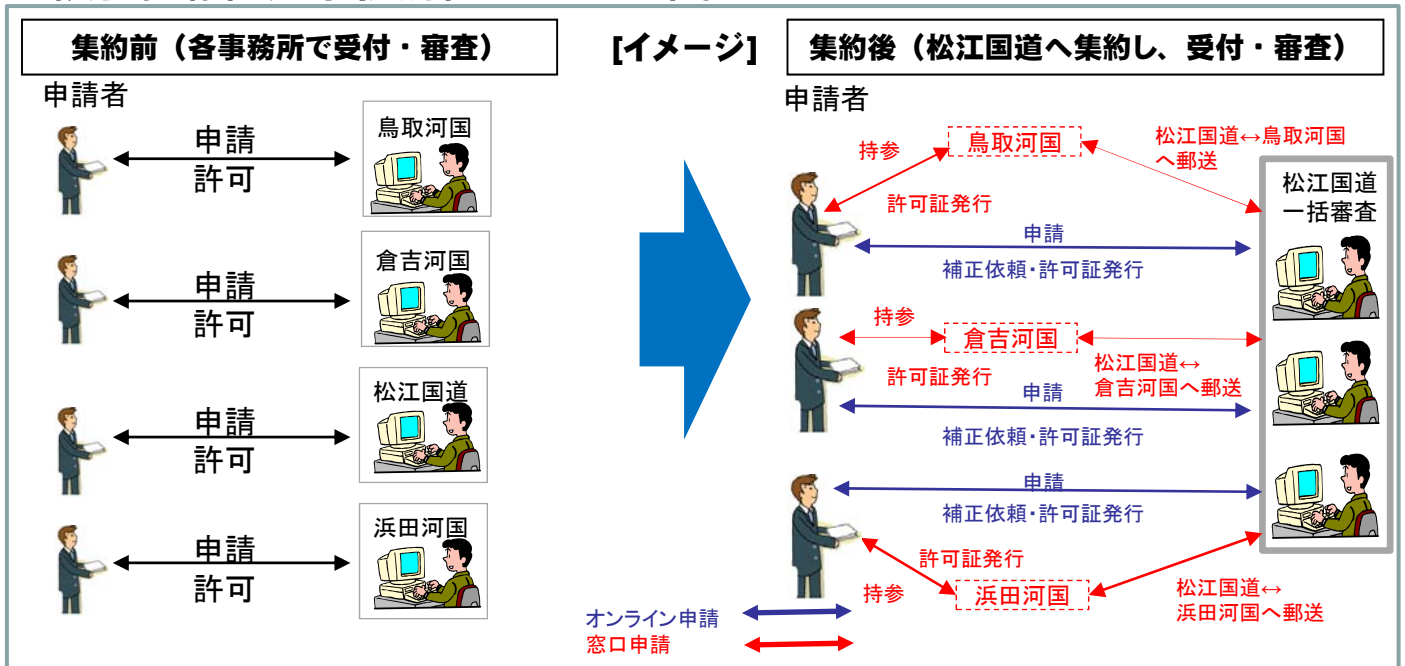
集約前（各事務所で受付・審査）

[イメージ]

集約後（松江国道へ集約し、受付・審査）

申請者

申請
許可
鳥取河国

申請
許可
倉吉河国

申請
許可
松江国道

申請
許可
浜田河国

申請者

持参
鳥取河国
松江国道↔鳥取河国へ郵送
許可証発行
松江国道一括審査
申請
補正依頼・許可証発行

持参
倉吉河国
松江国道↔倉吉河国へ郵送
許可証発行
申請
補正依頼・許可証発行

申請
補正依頼・許可証発行
許可証発行
持参
浜田河国
松江国道↔浜田河国へ郵送

オンライン申請
窓口申請